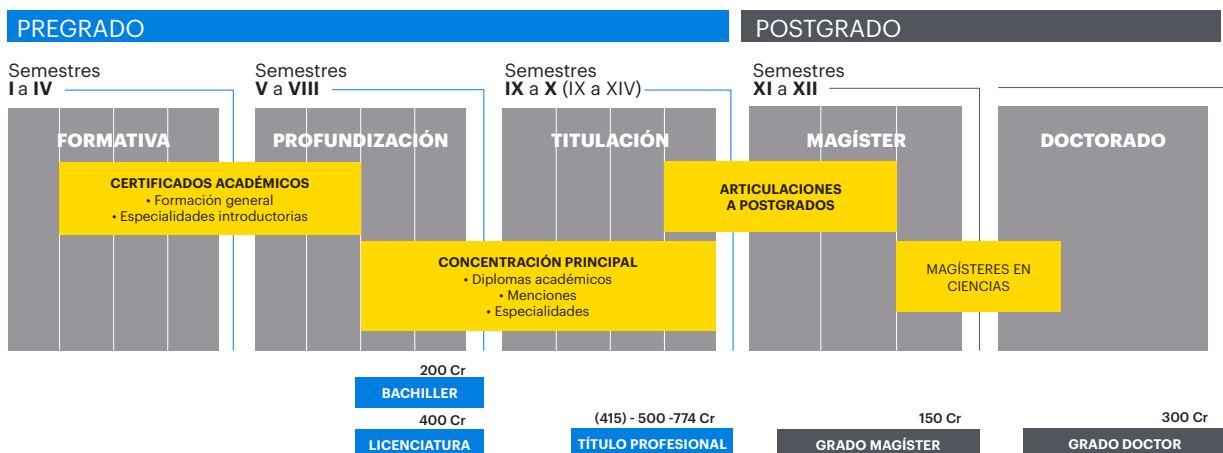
PREGRADO

POSTGRADO

Semestres
I a IV

Semestres
V a VIII

Semestres
IX a X (IX a XIV)

Semestres
XI a XII

FORMATIVA

PROFUNDIZACIÓN

TITULACIÓN

MAGÍSTER

DOCTORADO

CERTIFICADOS ACADÉMICOS
• Formación general
• Especialidades introductorias

ARTICULACIONES A POSTGRADOS

CONCENTRACIÓN PRINCIPAL
• Diplomas académicos
• Menciones
• Especialidades

MAGÍSTERES EN CIENCIAS

200 Cr
BACHILLER

400 Cr
LICENCIATURA

(415) - 500 -774 Cr
TÍTULO PROFESIONAL

150 Cr
GRADO MAGÍSTER

300 Cr
GRADO DOCTOR